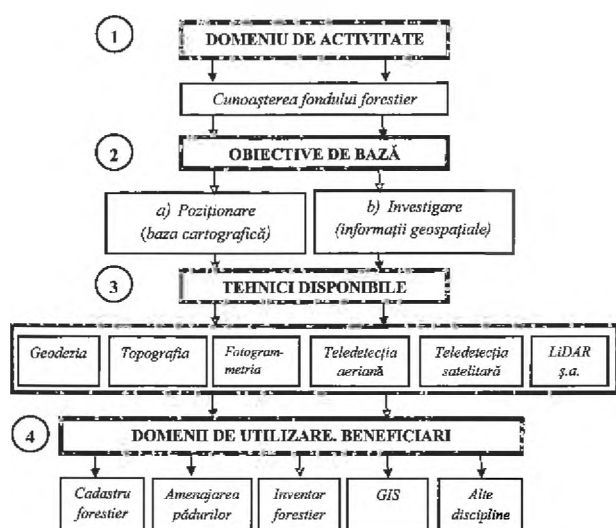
1

DOMENIU DE ACTIVITATE

Cunoașterea fondului forestier

2

OBIECTIVE DE BAZĂ

a) Poziționare (baza cartografică)

b) Investigare (informații geospațiale)

3

TEHNICI DISPONIBILE

Geodezia

Topografia

Fotogrammetria

Teledetecția aeriană

Teledetecția satelitară

LiDAR ș.a.

4

DOMENII DE UTILIZARE. BENEFICIARI

Cadastru forestier

Amenajarea pădurilor

Inventar forestier

GIS

Alte discipline